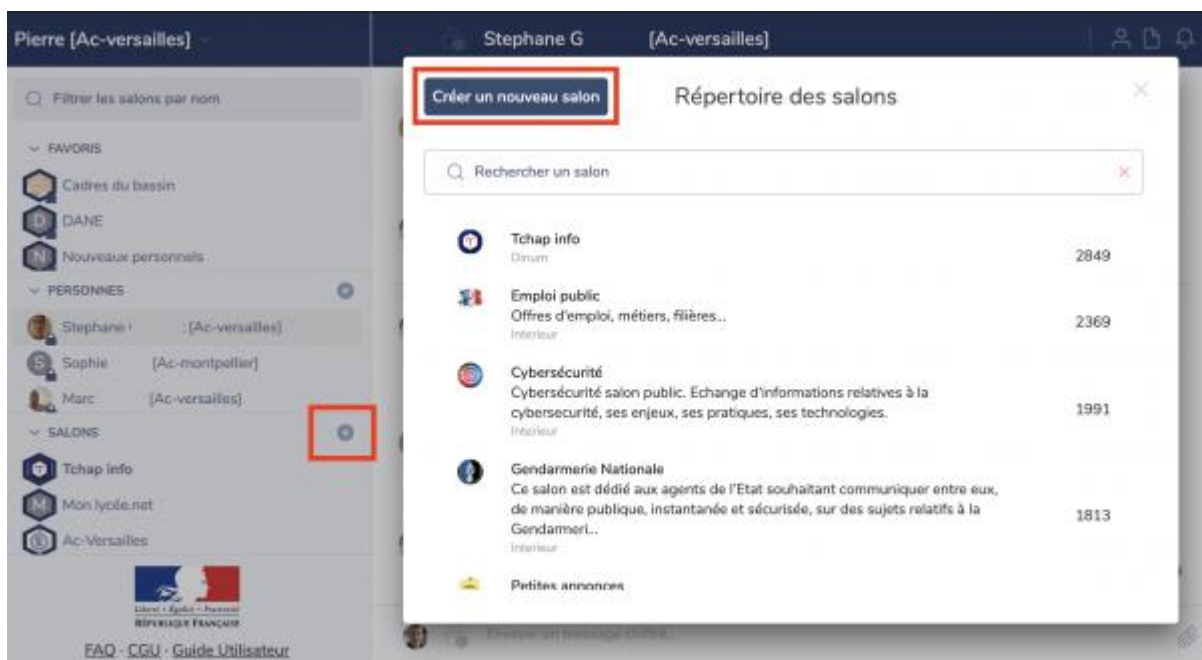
Pierre [Ac-versailles]

Filtrer les salons par nom

FAVORIS

Cadres du bassin

D DANE

N Nouveaux personnels

PERSONNES

Stephane [Ac-versailles]

S Sophie [Ac-montpellier]

Marc [Ac-versailles]

SALONS

Tchap info

M Mon lycée.net

Ac-Versailles

Liberté • Égalité • Fraternité
RÉPUBLIQUE FRANÇAISE

FAQ · CGU · Guide Utilisateur

Stephane G [Ac-versailles]

Créer un nouveau salon

Répertoire des salons

Rechercher un salon

Tchap info
Dinum
2849

Emploi public
Offres d'emploi, métiers, filières...
Interieur
2369

Cybersécurité
Cybersécurité salon public. Echange d'informations relatives à la cybersecurité, ses enjeux, ses pratiques, ses technologies.
Interieur
1991

Gendarmerie Nationale
Ce salon est dédié aux agents de l'Etat souhaitant communiquer entre eux, de manière publique, instantanée et sécurisée, sur des sujets relatifs à la Gendarmeri...
Interieur
1813

Petites annonces

Envoyer un message chiffré...